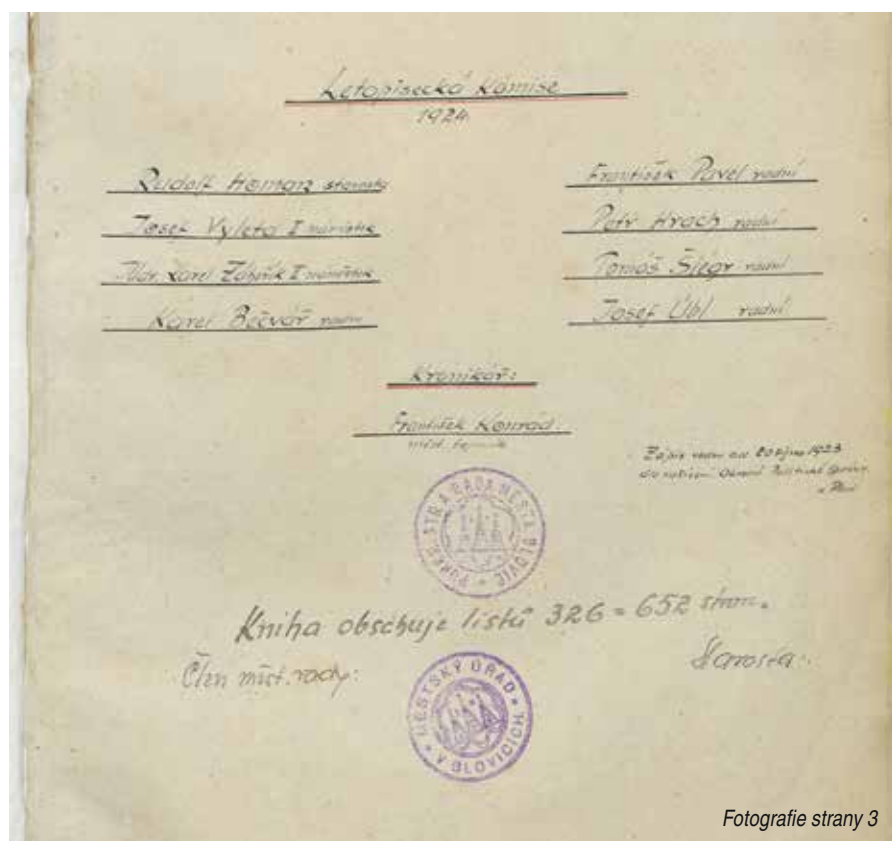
Letopisecká Komise
1924

Rudolf Heimon starosta
Josef Vyleta I náměstek
Mor Karel Zábršk I náměstek
Karel Bečvář radní

František Pavel radní
Petr Hroch radní
Tomáš Šiegr radní
Josef Úbl radní

Kronikář:

František Konrad
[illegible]

Zápis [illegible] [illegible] 1923 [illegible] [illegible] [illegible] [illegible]

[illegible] STR A RADA MĚSTA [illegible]

Kniha obsahuje listů 326 = 652 stran.

Člen míst. rady:

Starosta

MĚSTSKÝ ÚŘAD V BLOVICÍCH

Fotografie strany 3